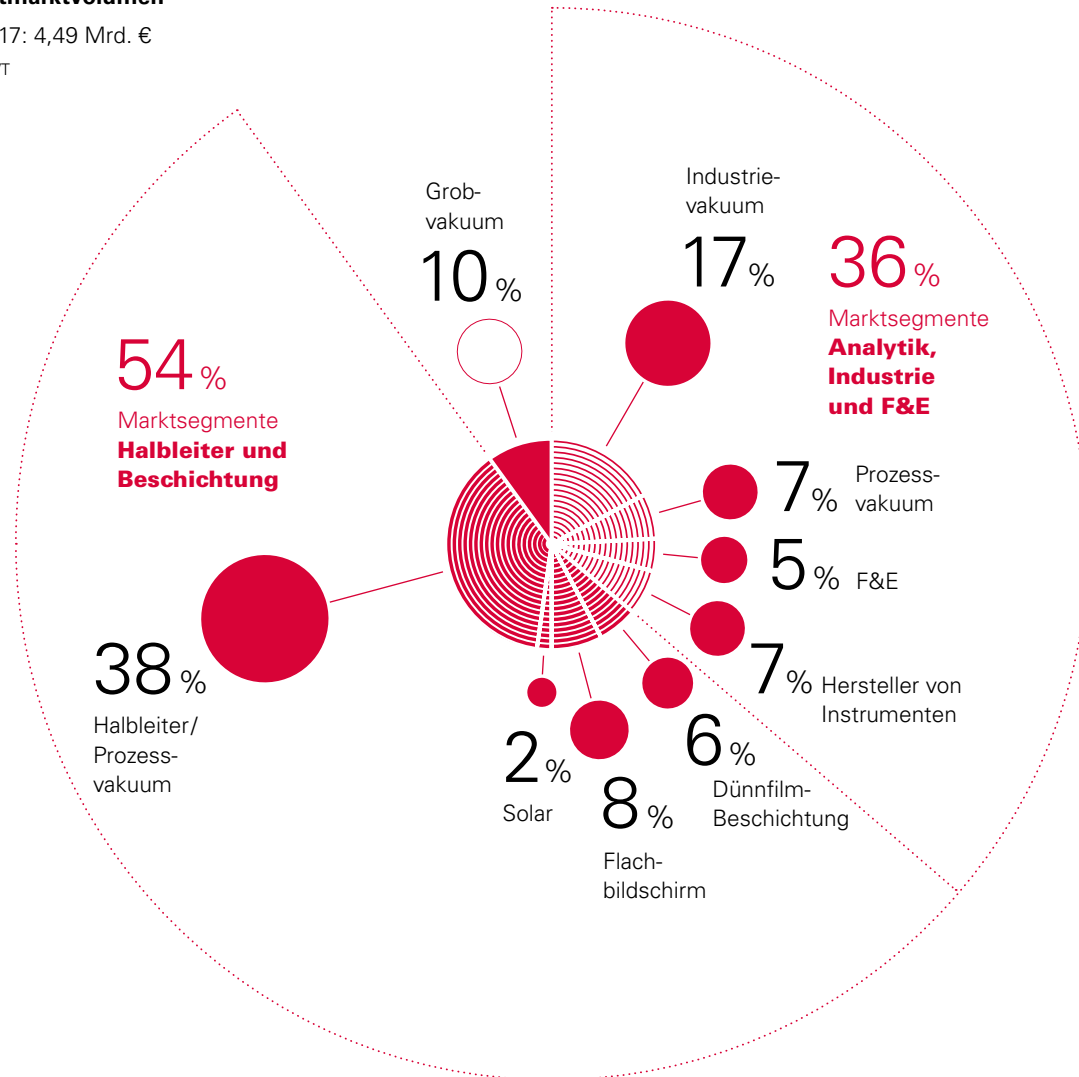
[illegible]tmarktvolumen
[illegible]17: 4,49 Mrd. €
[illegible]T

Grobvakuum
10 %

Industrievakuum
17 %

36 %
Marktsegmente
Analytik, Industrie und F&E

54 %
Marktsegmente
Halbleiter und Beschichtung

7 % Prozessvakuum

5 % F&E

7 % Hersteller von Instrumenten

38 %
Halbleiter/ Prozessvakuum

2 %
Solar

8 %
Flachbildschirm

6 %
Dünnfilm-Beschichtung